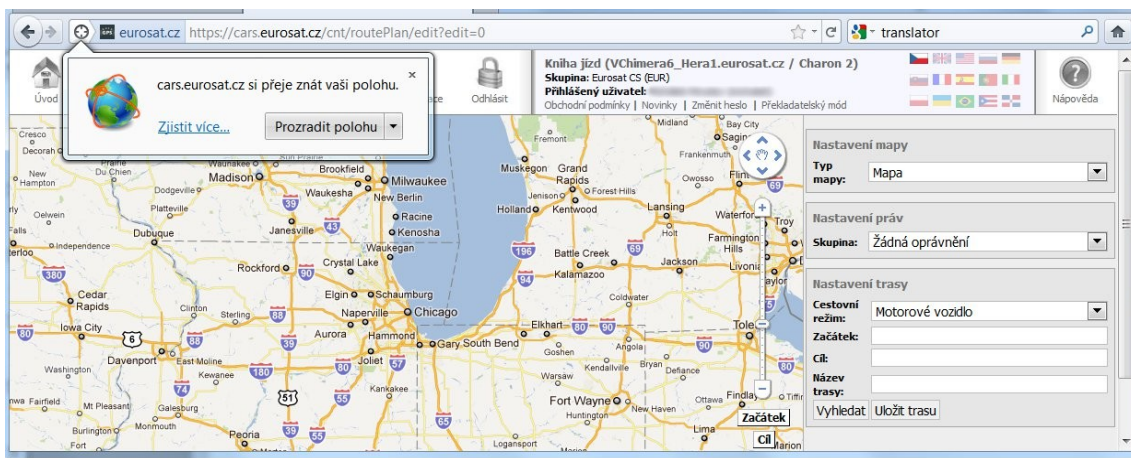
eurosat.cz https://cars.eurosat.cz/cnt/routePlan/edit?edit=0

translator

cars.eurosat.cz si přeje znát vaši polohu.

×

Zjistit více...

Prozradit polohu

Úvod

Odhlásit

Kniha jízd (VChimera6_Hera1.eurosat.cz / Charon 2)
Skupina: Eurosat CS (EUR)
Přihlášený uživatel:
Obchodní podmínky | Novinky | Změnit heslo | Překladatelský mód

Nápověda

Cresco
Decorah
New Hampton
Du Chien
Waunakee
Sun Prairie
Madison
Brookfield
Milwaukee
Waukesha
New Berlin
Dodgeville
Platteville
Oelwein
Falls
Independence
Dubuque
Janesville
Racine
Kenosha
Waukegan
Crystal Lake
Rockford
Elgin
Schaumburg
Cedar Rapids
Clinton
Sterling
Naperville
Chicago
Iowa City
Aurora
Hammond
Gary
South Bend
Davenport
East Moline
Joliet
Washington
Kewanee
Kankakee
Fairfield
Mt Pleasant
Galesburg
Burlington
Monmouth
Peoria
Fort
Muskegon
Grand Rapids
Jenison
Forest Hills
Holland
Kentwood
Fremont
Midland
Bay City
Saginaw
Frankenmuth
Owosso
Flint
Lansing
Waterford
Troy
Holt
Farmington Hills
Battle Creek
Kalamazoo
Jackson
Livonia
Taylor
Coldwater
Elkhart
Goshen
Angola
Toledo
Kendallville
Bryan
Defiance
Warsaw
Fort Wayne
New Haven
Ottawa
Findlay
Tiffin
Huntington
Lima
Logansport

Začátek
Cíl

Nastavení mapy
Typ mapy: Mapa

Nastavení práv
Skupina: Žádná oprávnění

Nastavení trasy
Cestovní režim: Motorové vozidlo
Začátek:
Cíl:
Název trasy:
Vyhledat
Uložit trasu